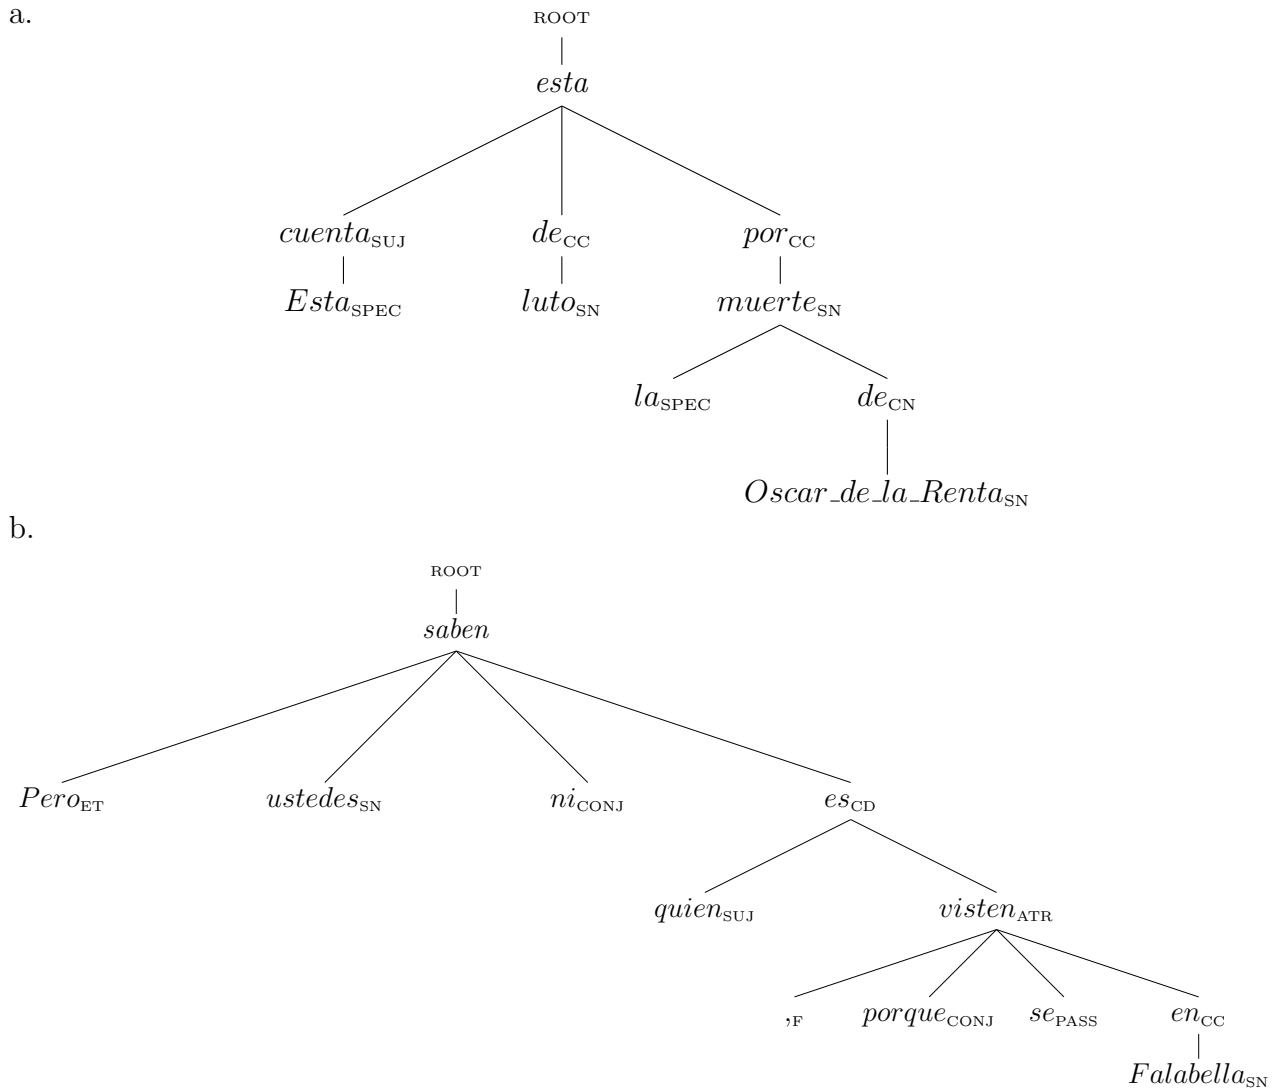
a.

ROOT

esta

$cuenta_{\text{SUJ}}$ $de_{\text{CC}}$ $por_{\text{CC}}$

$Esta_{\text{SPEC}}$ $luto_{\text{SN}}$ $muerte_{\text{SN}}$

$la_{\text{SPEC}}$ $de_{\text{CN}}$

$Oscar\_de\_la\_Renta_{\text{SN}}$

b.

ROOT

saben

$Pero_{\text{ET}}$ $ustedes_{\text{SN}}$ $ni_{\text{CONJ}}$ $es_{\text{CD}}$

$quien_{\text{SUJ}}$ $visten_{\text{ATR}}$

$,_{\text{F}}$ $porque_{\text{CONJ}}$ $se_{\text{PASS}}$ $en_{\text{CC}}$

$Falabella_{\text{SN}}$